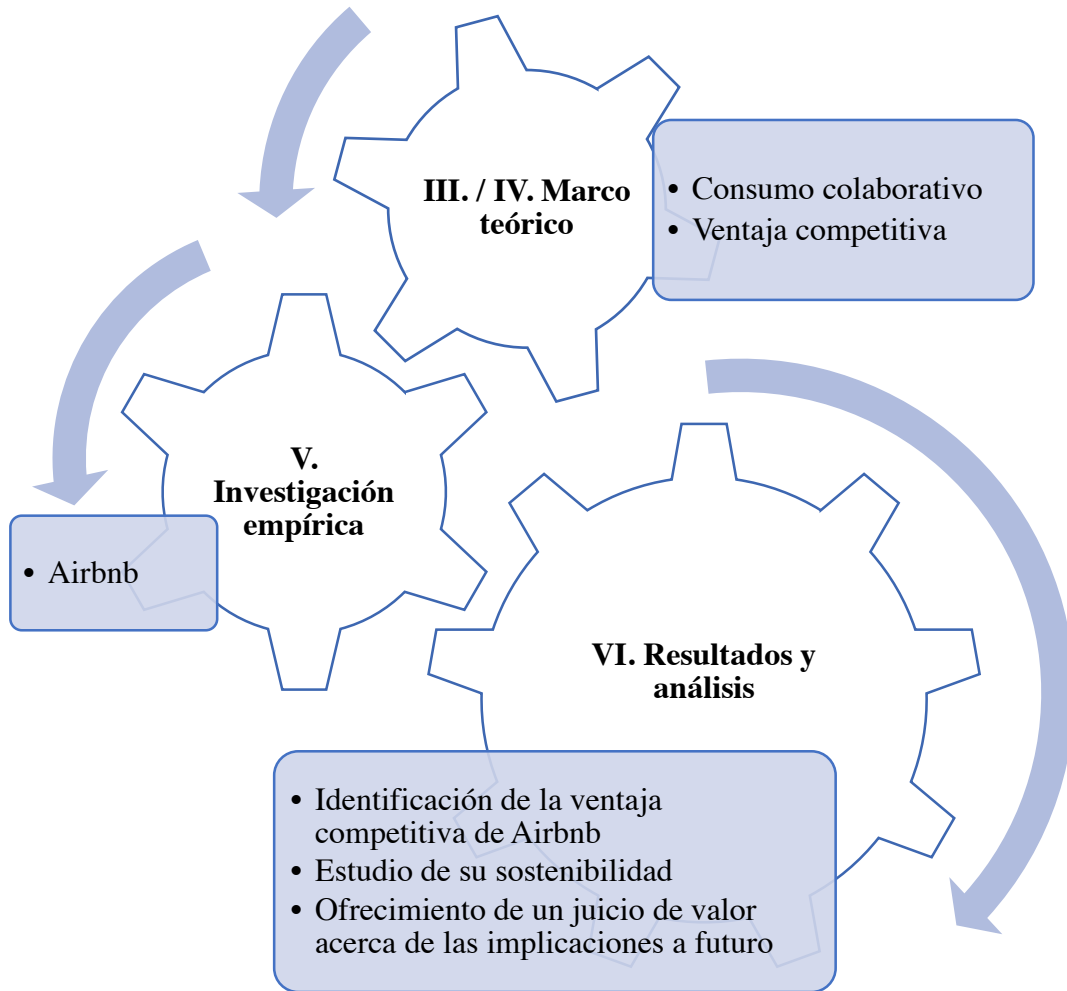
III. / IV. Marco teórico

- Consumo colaborativo
- Ventaja competitiva

V. Investigación empírica

- Airbnb

VI. Resultados y análisis

- Identificación de la ventaja competitiva de Airbnb
- Estudio de su sostenibilidad
- Ofrecimiento de un juicio de valor acerca de las implicaciones a futuro